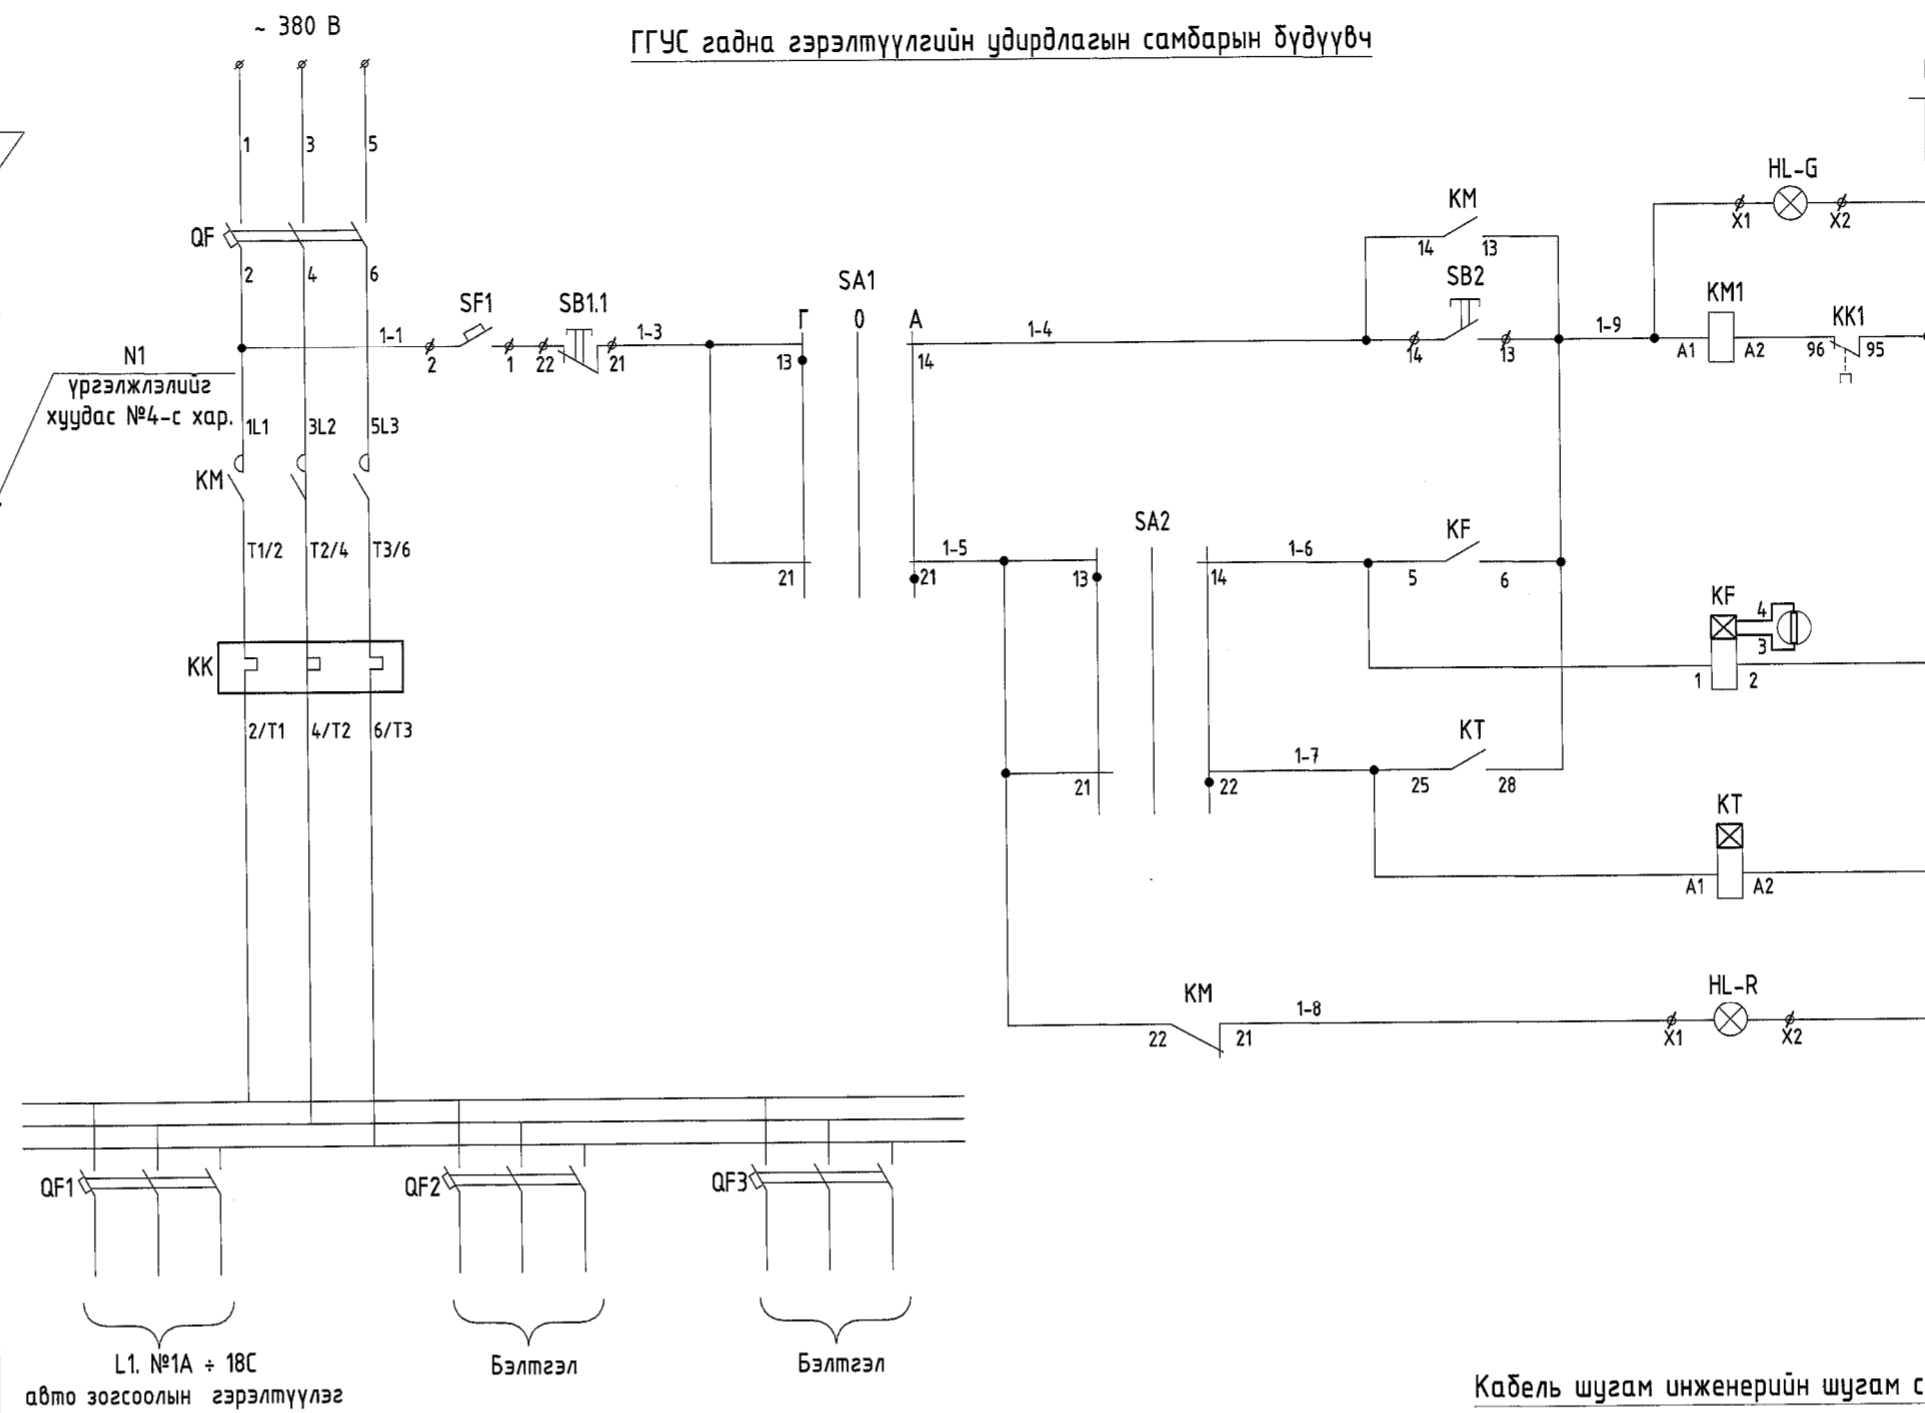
~ 380 В

ГГУС гадна гэрэлтүүлгийн удирдлагын самбарын бүдүүвч

1 3 5

QF

2 4 6

N1
үргэлжлэлийг хуудас №4-с хар.

1L1 3L2 5L3

KM

T1/2 T2/4 T3/6

KK

2/T1 4/T2 6/T3

1-1 SF1 2 1 SB1.1 22 21 1-3

SA1
Г 0 A
13 14
21 21

1-4

KM
14 13
SB2
14 13

1-9

HL-G
X1 X2

KM1
A1 A2

KK1
96 95

1-5
SA2
13 14
21 22

1-6
KF
5 6

KF
4
3
1 2

1-7
KT
25 28

KT
A1 A2

KM
22 21
1-8

HL-R
X1 X2

QF1 QF2 QF3

L1. №1A ÷ 18C
авто зогсоолын гэрэлтүүлэг

Бэлтгэл

Бэлтгэл

Кабель шугам инженерийн шугам с